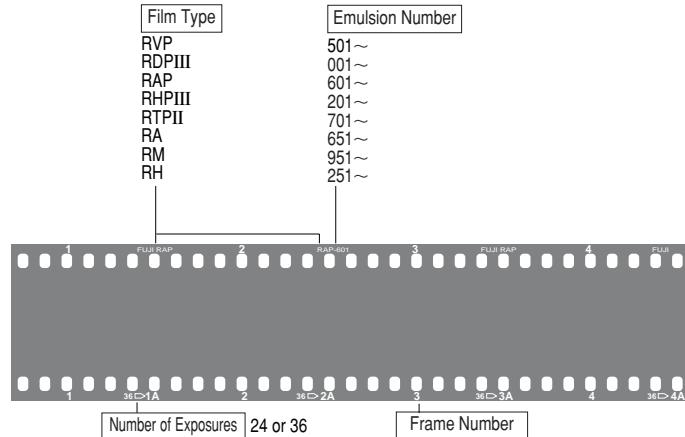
| Film Type | Emulsion Number |
|---|---|
| RVP | 501～ |
| RDPIII | 001～ |
| RAP | 601～ |
| RHPIII | 201～ |
| RTPII | 701～ |
| RA | 651～ |
| RM | 951～ |
| RH | 251～ |

1 FUJI RAP 2 RAP-601 3 FUJI RAP 4 FUJI

1 36▷1A 2 36▷2A 3 36▷3A 4 36▷4A

Number of Exposures 24 or 36

Frame Number